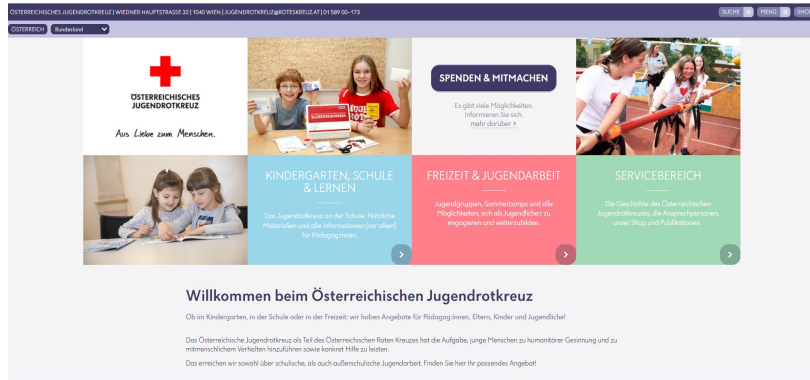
ÖSTERREICHISCHES JUGENDROTKREUZ | WIEDNER HAUPTSTRASSE 32 | 1040 WIEN | JUGENDROTKREUZ@ROTESKREUZ.AT | 01 589 00–173

SUCHE MENÜ SHOP

ÖSTERREICH Bundesland

ÖSTERREICHISCHES JUGENDROTKREUZ

Aus Liebe zum Menschen.

SPENDEN & MITMACHEN

Es gibt viele Möglichkeiten. Informieren Sie sich. mehr darüber >

KINDERGARTEN, SCHULE & LERNEN

Das Jugendrotkreuz an der Schule: Nützliche Materialien und alle Informationen (vor allem) für Pädagog:innen.

FREIZEIT & JUGENDARBEIT

Jugendgruppen, Sommercamps und alle Möglichkeiten, sich als Jugendlicher zu engagieren und weiterzubilden.

SERVICEBEREICH

Die Geschichte des Österreichischen Jugendrotkreuzes, die Ansprechpersonen, unser Shop und Publikationen.

Willkommen beim Österreichischen Jugendrotkreuz

Ob im Kindergarten, in der Schule oder in der Freizeit: wir haben Angebote für Pädagog:innen, Eltern, Kinder und Jugendliche!

Das Österreichische Jugendrotkreuz als Teil des Österreichischen Roten Kreuzes hat die Aufgabe, junge Menschen zu humanitärer Gesinnung und zu mitmenschlichem Verhalten hinzuführen sowie konkret Hilfe zu leisten.

Das erreichen wir sowohl über schulische, als auch außerschulische Jugendarbeit. Finden Sie hier Ihr passendes Angebot!